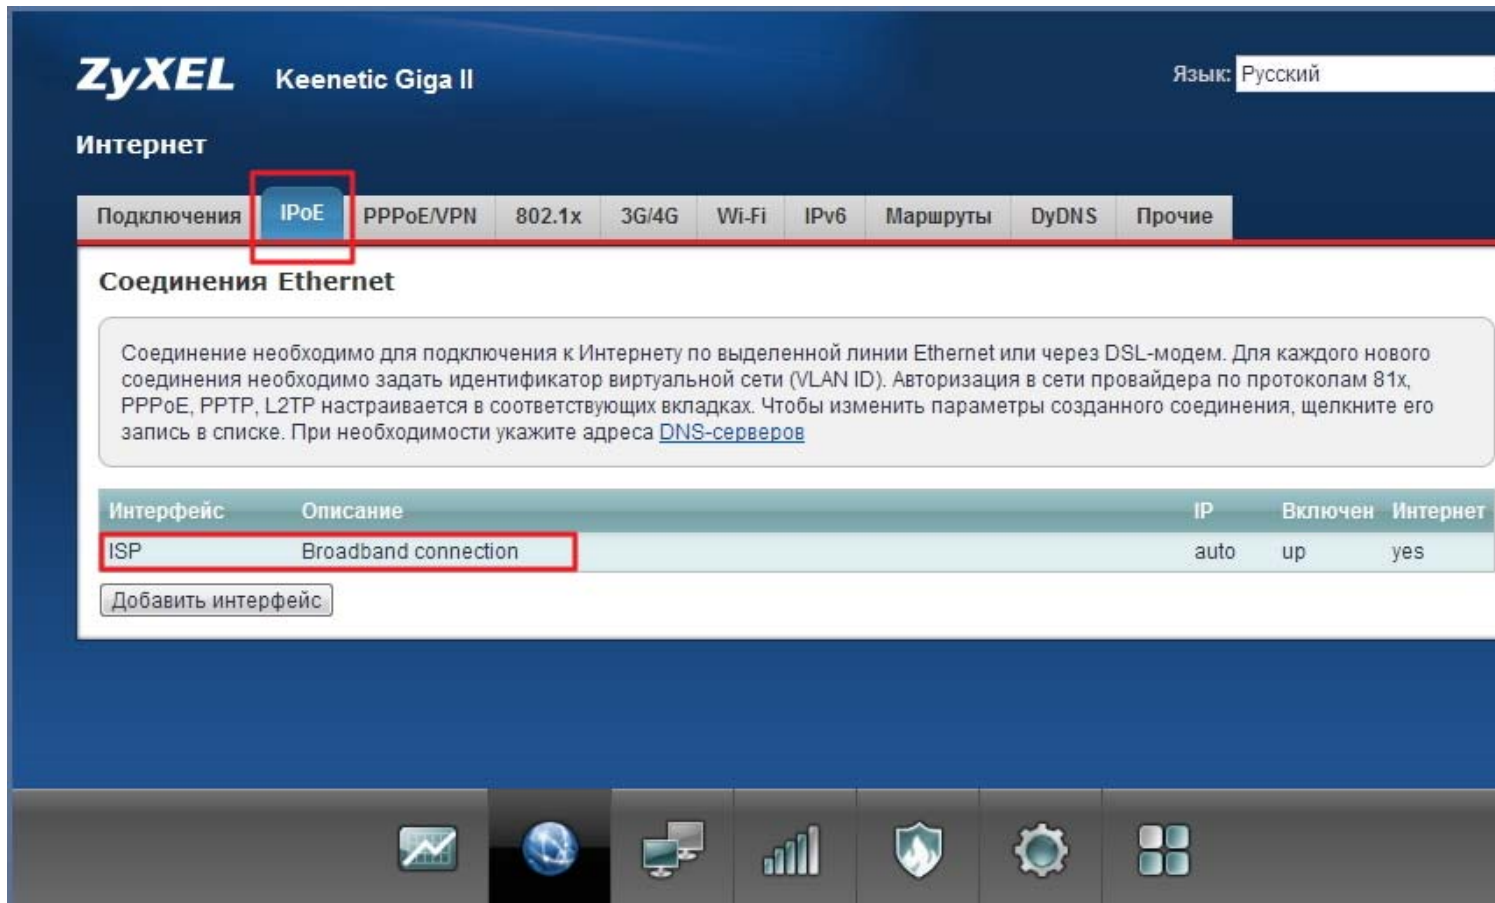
ZyXEL Keenetic Giga II

Язык: Русский

Интернет

Подключения | IPoE | PPPoE/VPN | 802.1x | 3G/4G | Wi-Fi | IPv6 | Маршруты | DyDNS | Прочие

Соединения Ethernet

Соединение необходимо для подключения к Интернету по выделенной линии Ethernet или через DSL-модем. Для каждого нового соединения необходимо задать идентификатор виртуальной сети (VLAN ID). Авторизация в сети провайдера по протоколам 81x, PPPoE, PPTP, L2TP настраивается в соответствующих вкладках. Чтобы изменить параметры созданного соединения, щелкните его запись в списке. При необходимости укажите адреса DNS-серверов

| Интерфейс | Описание | IP | Включен | Интернет |
|---|---|---|---|---|
| ISP | Broadband connection | auto | up | yes |

Добавить интерфейс